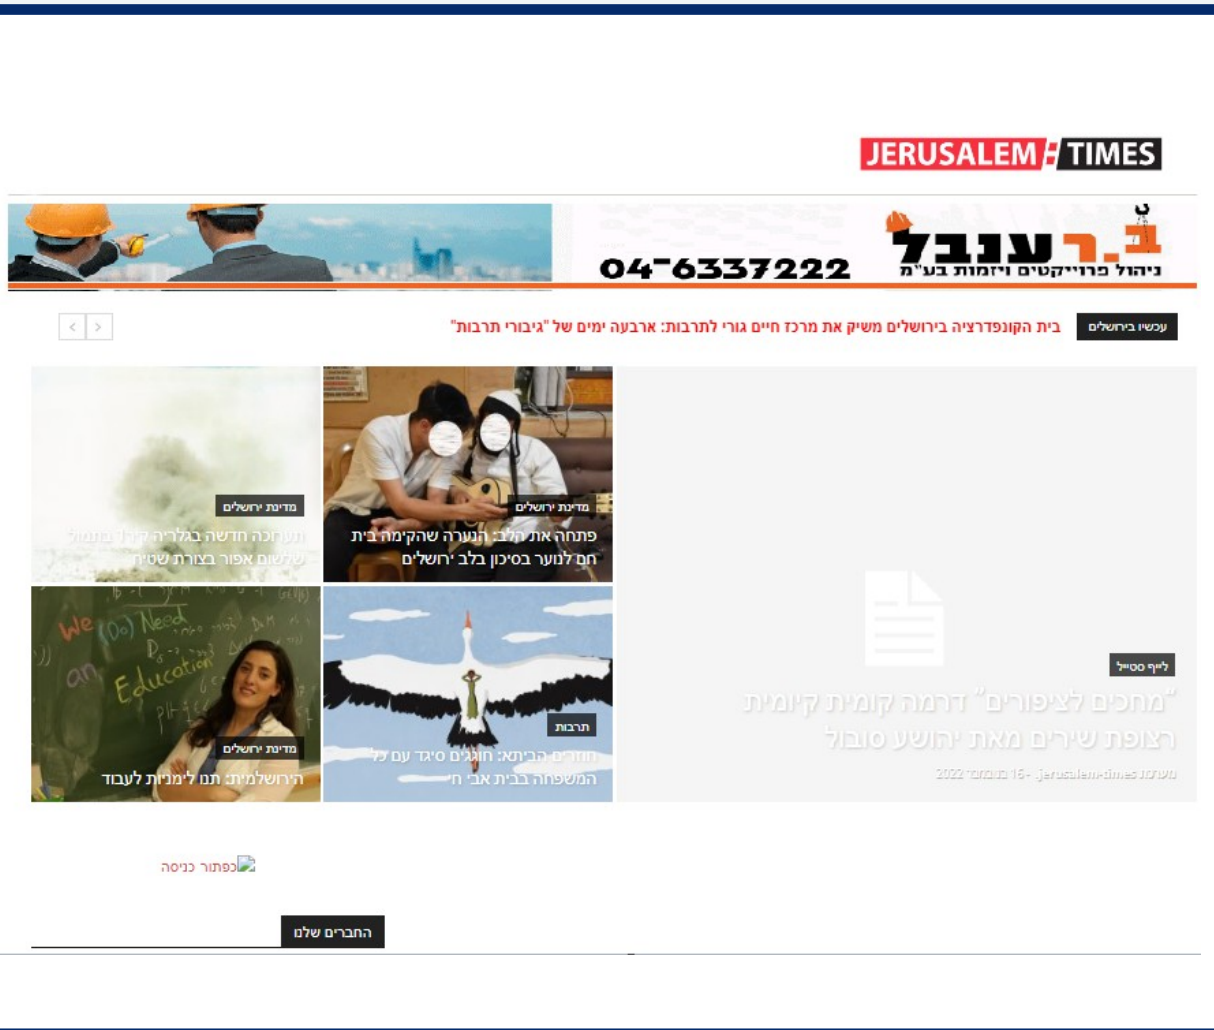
JERUSALEM TIMES

ב.ר ענבל
ניהול פרוייקטים ויזמות בע"מ
04-6337222

עכשיו בירושלים
בית הקונפדרציה בירושלים משיק את מרכז חיים גורי לתרבות: ארבעה ימים של "גיבורי תרבות"

מדינת ירושלים
תערוכה חדשה בגלריה קירל במנוף: שלושה אפור בצורת שטיח

מדינת ירושלים
פתחה את הלב: הנערה שהקימה בית חם לנוער בסיכון בלב ירושלים

לייף סטייל
"מחכים לציפורים" דרמה קומית קיומית רצופת שירים מאת יהושע סובול
מערכת jerusalem-times - 16 בנובמבר 2022

מדינת ירושלים
הירושלמית: תנו לימניות לעבוד

תרבות
חוזרים הביתה: חוגגים סיגד עם כל המשפחה בבית אבי חי

כפתור כניסה

החברים שלנו